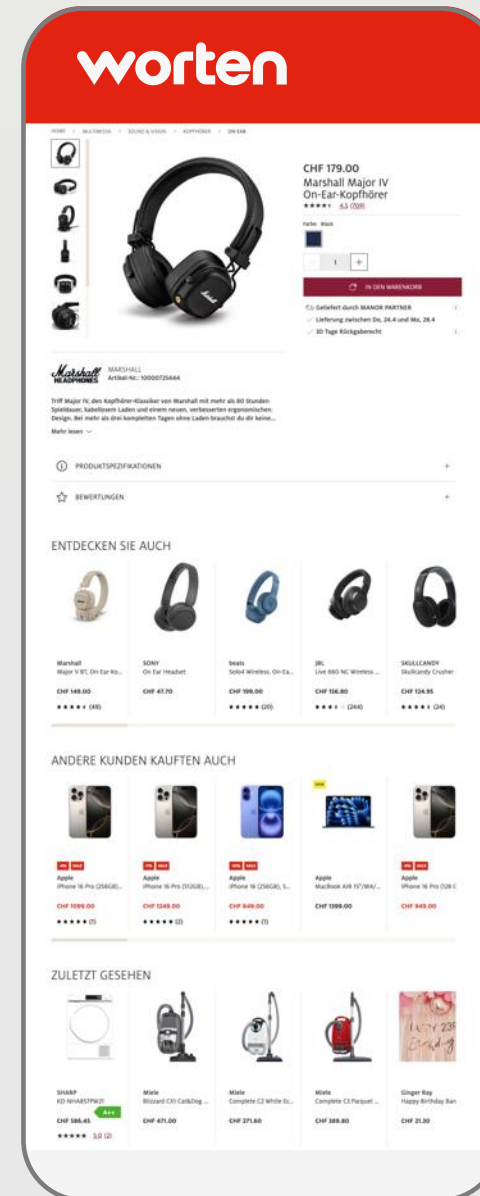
worten

HOME > MULTIMEDIA > SOUND & VISION > KOPFHÖRER > ON-EAR

CHF 179.00
Marshall Major IV On-Ear-Kopfhörer
4.5 (709)

Farbe: Black

1

IN DEN WARENKORB

Geliefert durch MANOR PARTNER
Lieferung zwischen Do, 24.4 und Mo, 28.4
30 Tage Rückgaberecht

Marshall HEADPHONES
MARSHALL
Artikel-Nr.: 10000725444

Triff Major IV, den Kopfhörer-Klassiker von Marshall mit mehr als 80 Stunden Spieldauer, kabellosem Laden und einem neuen, verbesserten ergonomischen Design. Bei mehr als drei kompletten Tagen ohne Laden brauchst du dir keine...
Mehr lesen

PRODUKTSPEZIFIKATIONEN

BEWERTUNGEN

ENTDECKEN SIE AUCH

Marshall
Major V BT, On Ear Ko...
CHF 149.00
(49)

SONY
On Ear Headset
CHF 47.70

beats
Solo4 Wireless, On-Ea...
CHF 199.00
(20)

JBL
Live 660 NC Wireless ...
CHF 156.80
(244)

SKULLCANDY
Skullcandy Crusher
CHF 124.95
(24)

ANDERE KUNDEN KAUFTEN AUCH

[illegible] SALE
Apple
iPhone 16 Pro (256GB)...
CHF 1099.00
(1)

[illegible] SALE
Apple
iPhone 16 Pro (512GB)...
CHF 1249.00
(2)

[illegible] SALE
Apple
iPhone 16 (256GB), S...
CHF 849.00
(1)

NEW
Apple
MacBook Air 15"/M4/...
CHF 1399.00

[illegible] SALE
Apple
iPhone 16 Pro (128 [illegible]
CHF 949.00

ZULETZT GESEHEN

SHARP
KD-NHA8S7PW2
A++
CHF 586.45
3.0 (2)

Miele
Blizzard CX1 Cat&Dog ...
CHF 471.00

Miele
Complete C2 White Ec...
CHF 271.60

Miele
Complete C3 Parquet ...
CHF 389.80

Ginger Ray
Happy Birthday Ban
CHF 21.30